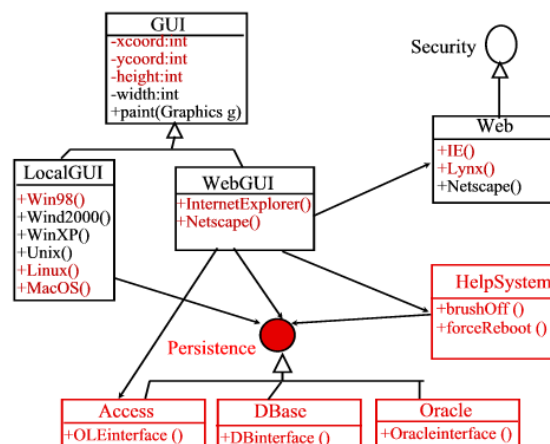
GUI
-xcoord:int
-ycoord:int
-height:int
-width:int
+paint(Graphics g)

Security

Web
+IE()
+Lynx()
+Netscape()

LocalGUI
+Win98()
+Wind2000()
+WinXP()
+Unix()
+Linux()
+MacOS()

WebGUI
+InternetExplorer()
+Netscape()

HelpSystem
+brushOff ()
+forceReboot ()

Persistence

Access
+OLEinterface ()

DBase
+DBinterface ()

Oracle
+Oracleinterface ()